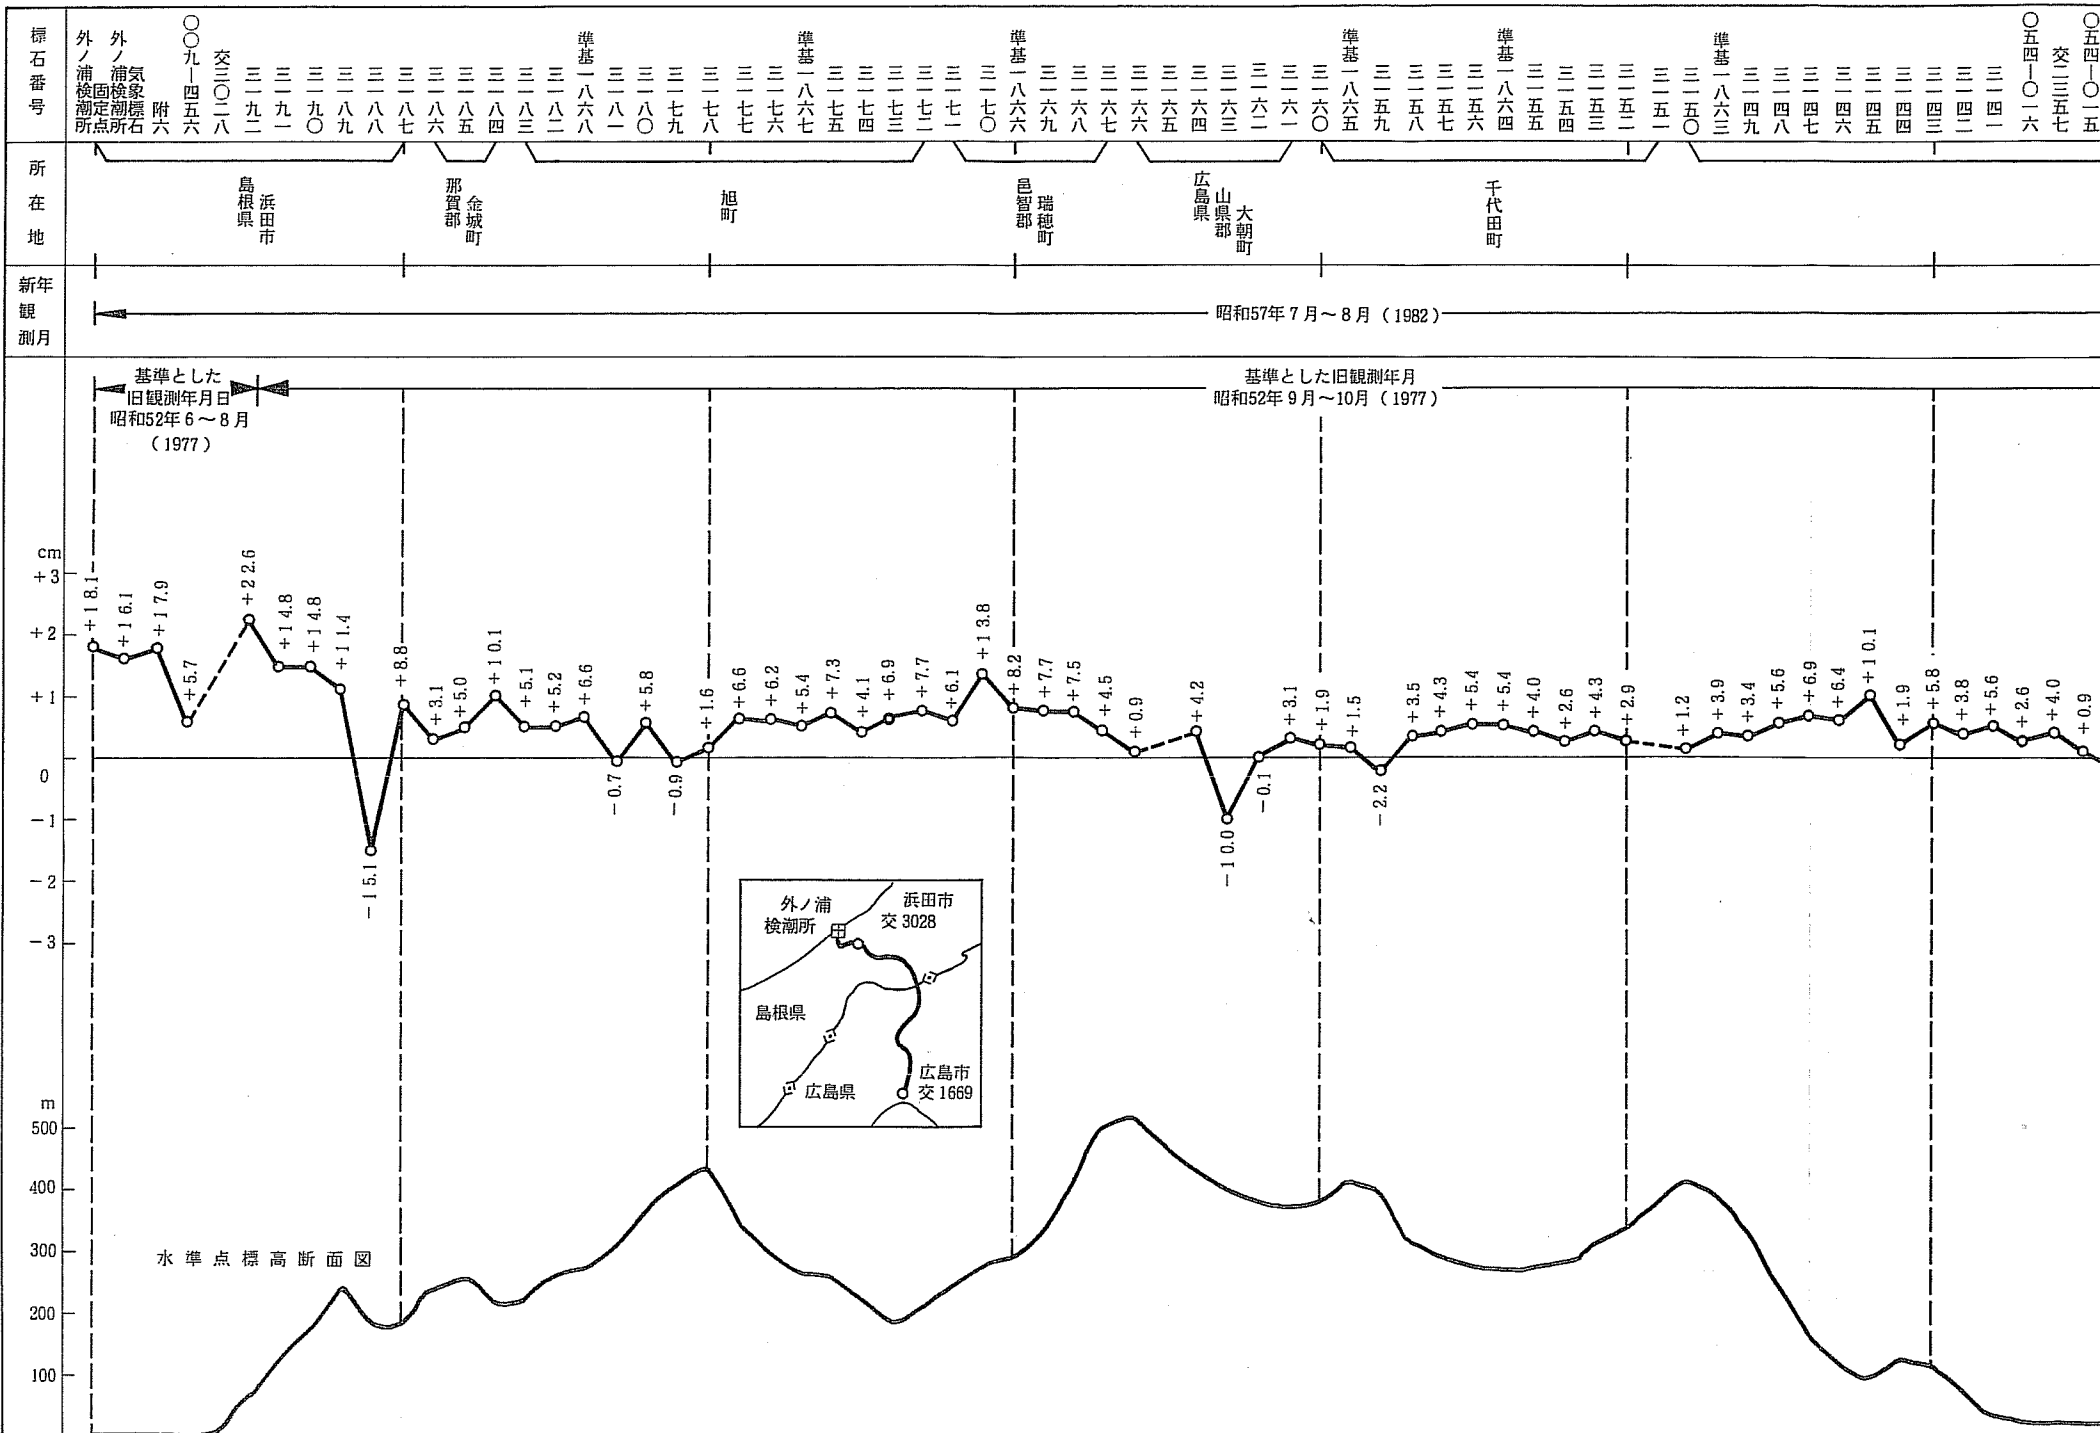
標石番号

外ノ浦検潮所固定点　外ノ浦検潮所気象標石　附六　〇〇九一四五六　交三〇二八　三一九二　三一九一　三一九〇　三一八九　三一八八　三一八七　三一八六　三一八五　三一八四　三一八三　三一八二　準基一八六八　三一八一　三一八〇　三一七九　三一七八　三一七七　三一七六　準基一八六七　三一七五　三一七四　三一七三　三一七二　三一七一　三一七〇　準基一八六六　三一六九　三一六八　三一六七　三一六六　三一六五　三一六四　三一六三　三一六二　三一六一　三一六〇　準基一八六五　三一五九　三一五八　三一五七　三一五六　準基一八六四　三一五五　三一五四　三一五三　三一五二　三一五一　三一五〇　準基一八六三　三一四九　三一四八　三一四七　三一四六　三一四五　三一四四　三一四三　三一四二　三一四一　〇五四一〇一六　交三三五七　〇五四一〇一五

所在地

島根県　浜田市　那賀郡　金城町　旭町　邑智郡　瑞穂町　広島県　山県郡　大朝町　千代田町

新年観測月

昭和57年7月～8月（1982）

基準とした旧観測年月日　昭和52年6～8月（1977）

基準とした旧観測年月　昭和52年9月～10月（1977）

cm
+3
+2
+1
0
−1
−2
−3

+18.1　+16.1　+17.9　+5.7　+22.6　+14.8　+14.8　+11.4　−15.1　+8.8　+3.1　+5.0　+10.1　+5.1　+5.2　+6.6　−0.7　+5.8　−0.9　+1.6　+6.6　+6.2　+5.4　+7.3　+4.1　+6.9　+7.7　+6.1　+13.8　+8.2　+7.7　+7.5　+4.5　+0.9　+4.2　−10.0　−0.1　+3.1　+1.9　+1.5　−2.2　+3.5　+4.3　+5.4　+5.4　+4.0　+2.6　+4.3　+2.9　+1.2　+3.9　+3.4　+5.6　+6.9　+6.4　+10.1　+1.9　+5.8　+3.8　+5.6　+2.6　+4.0　+0.9

外ノ浦検潮所　浜田市 交3028　島根県　広島県　広島市 交1669

m
500
400
300
200
100

水準点標高断面図